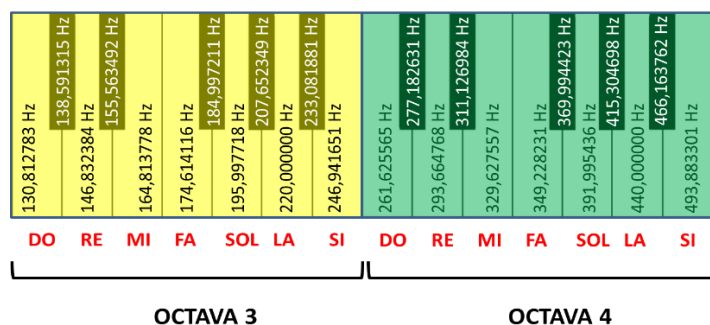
130,812783 Hz
138,591315 Hz
146,832384 Hz
155,563492 Hz
164,813778 Hz
174,614116 Hz
184,997211 Hz
195,997718 Hz
207,652349 Hz
220,000000 Hz
233,081881 Hz
246,941651 Hz
261,625565 Hz
277,182631 Hz
293,664768 Hz
311,126984 Hz
329,627557 Hz
349,228231 Hz
369,994423 Hz
391,995436 Hz
415,304698 Hz
440,000000 Hz
466,163762 Hz
493,883301 Hz

DO RE MI FA SOL LA SI DO RE MI FA SOL LA SI

OCTAVA 3

OCTAVA 4